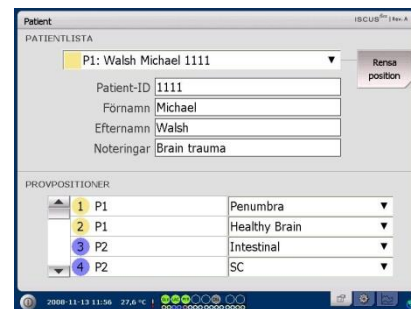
Patient

ISCUS$^{flex}$ | Rev. A

PATIENTLISTA

P1: Walsh Michael 1111

Rensa position

Patient-ID 1111

Förnamn Michael

Efternamn Walsh

Noteringar Brain trauma

PROVPOSITIONER

| | | |
|---|---|---|
| 1 | P1 | Penumbra |
| 2 | P1 | Healthy Brain |
| 3 | P2 | Intestinal |
| 4 | P2 | SC |

2008-11-13 11:56 27,6 °C